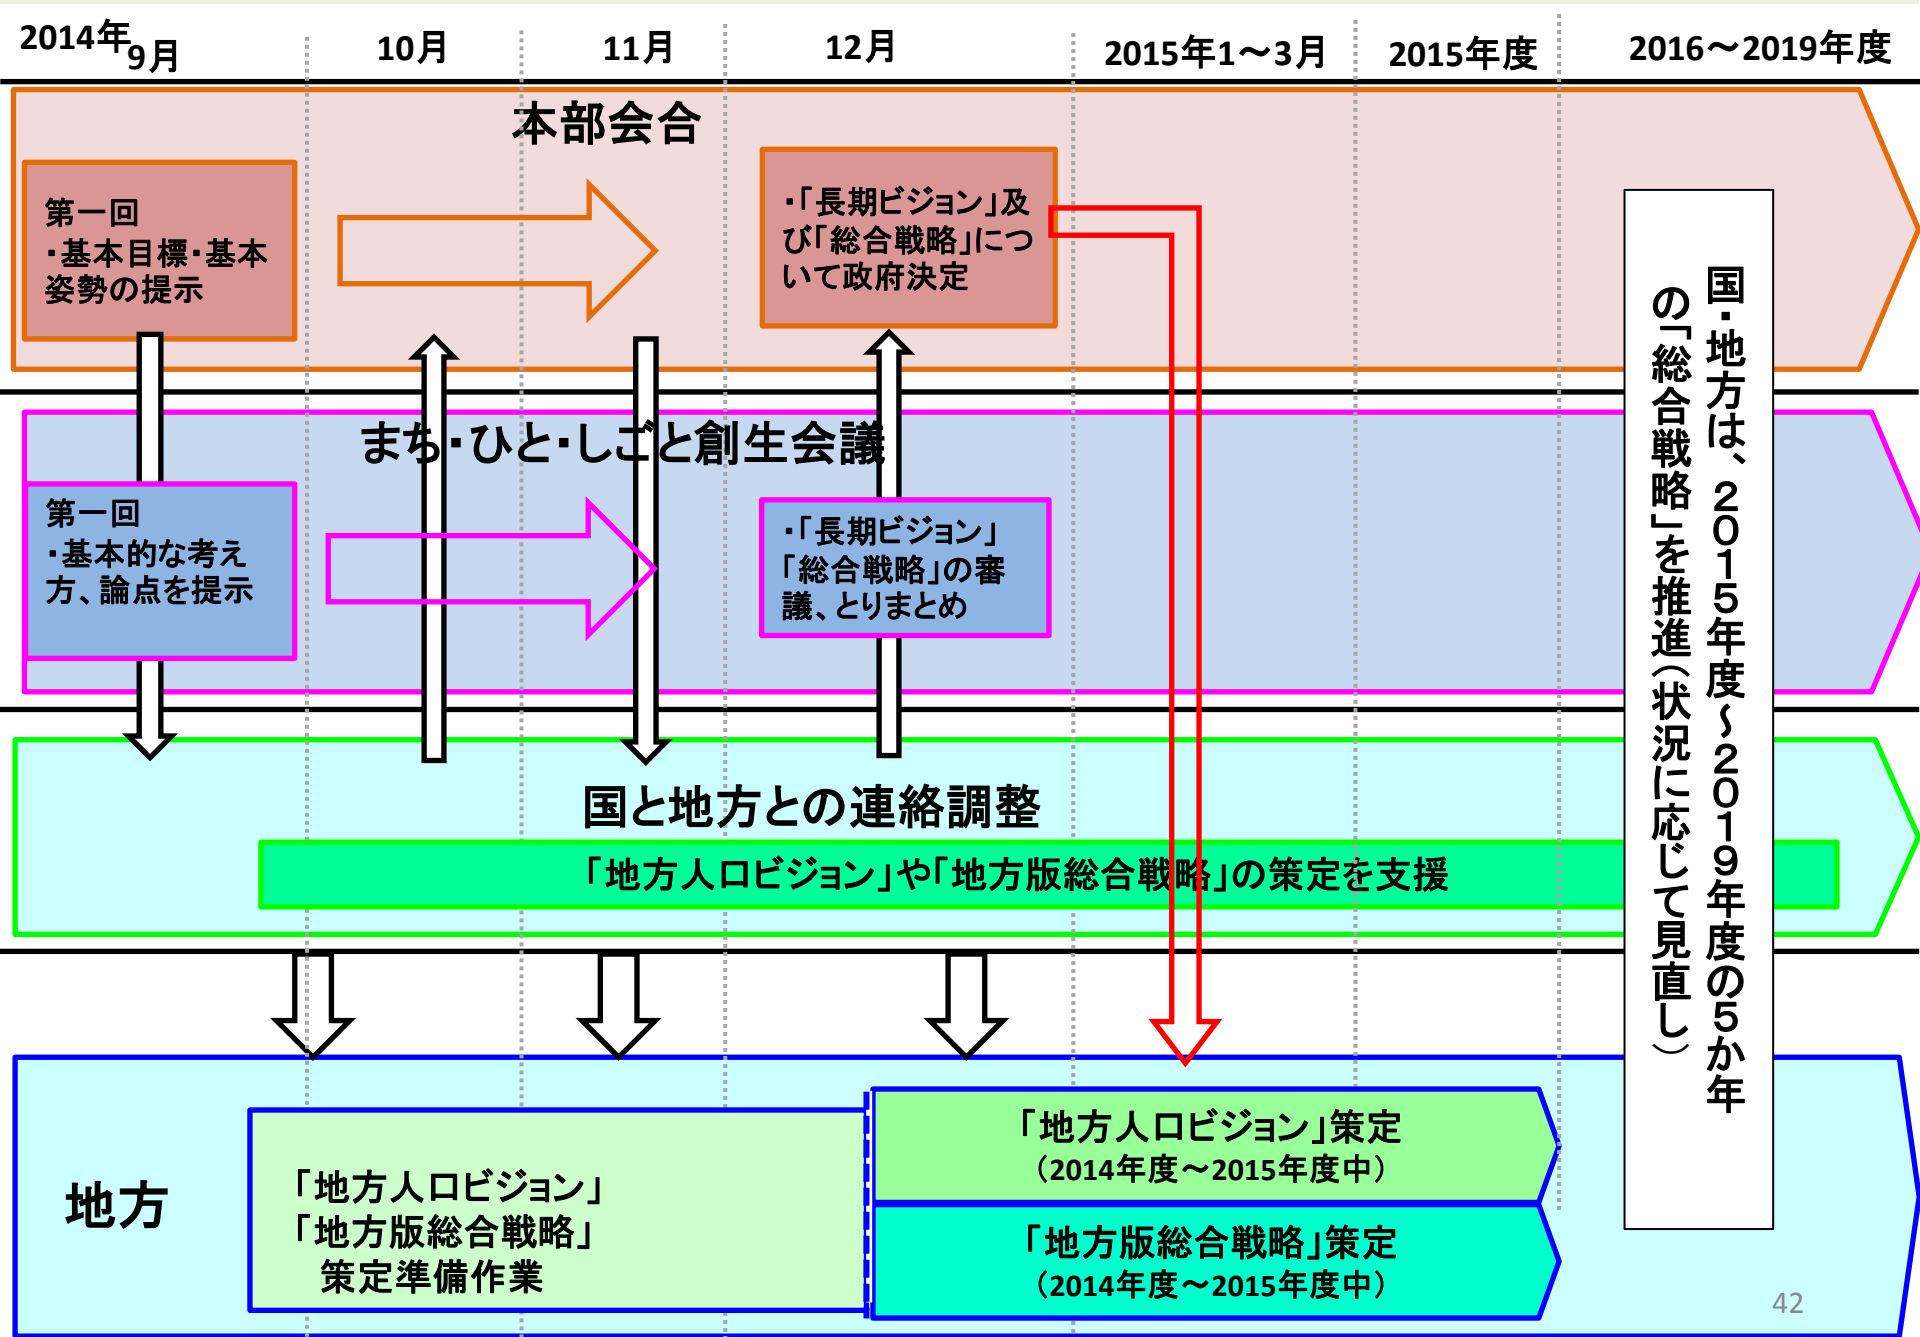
2014年9月 10月 11月 12月 2015年1～3月 2015年度 2016～2019年度

本部会合

第一回
・基本目標・基本姿勢の提示

・「長期ビジョン」及び「総合戦略」について政府決定

まち・ひと・しごと創生会議

第一回
・基本的な考え方、論点を提示

・「長期ビジョン」「総合戦略」の審議、とりまとめ

国と地方との連絡調整

「地方人口ビジョン」や「地方版総合戦略」の策定を支援

国・地方は、2015年度～2019年度の5か年の「総合戦略」を推進（状況に応じて見直し）

地方

「地方人口ビジョン」
「地方版総合戦略」
策定準備作業

「地方人口ビジョン」策定
（2014年度～2015年度中）

「地方版総合戦略」策定
（2014年度～2015年度中）

42